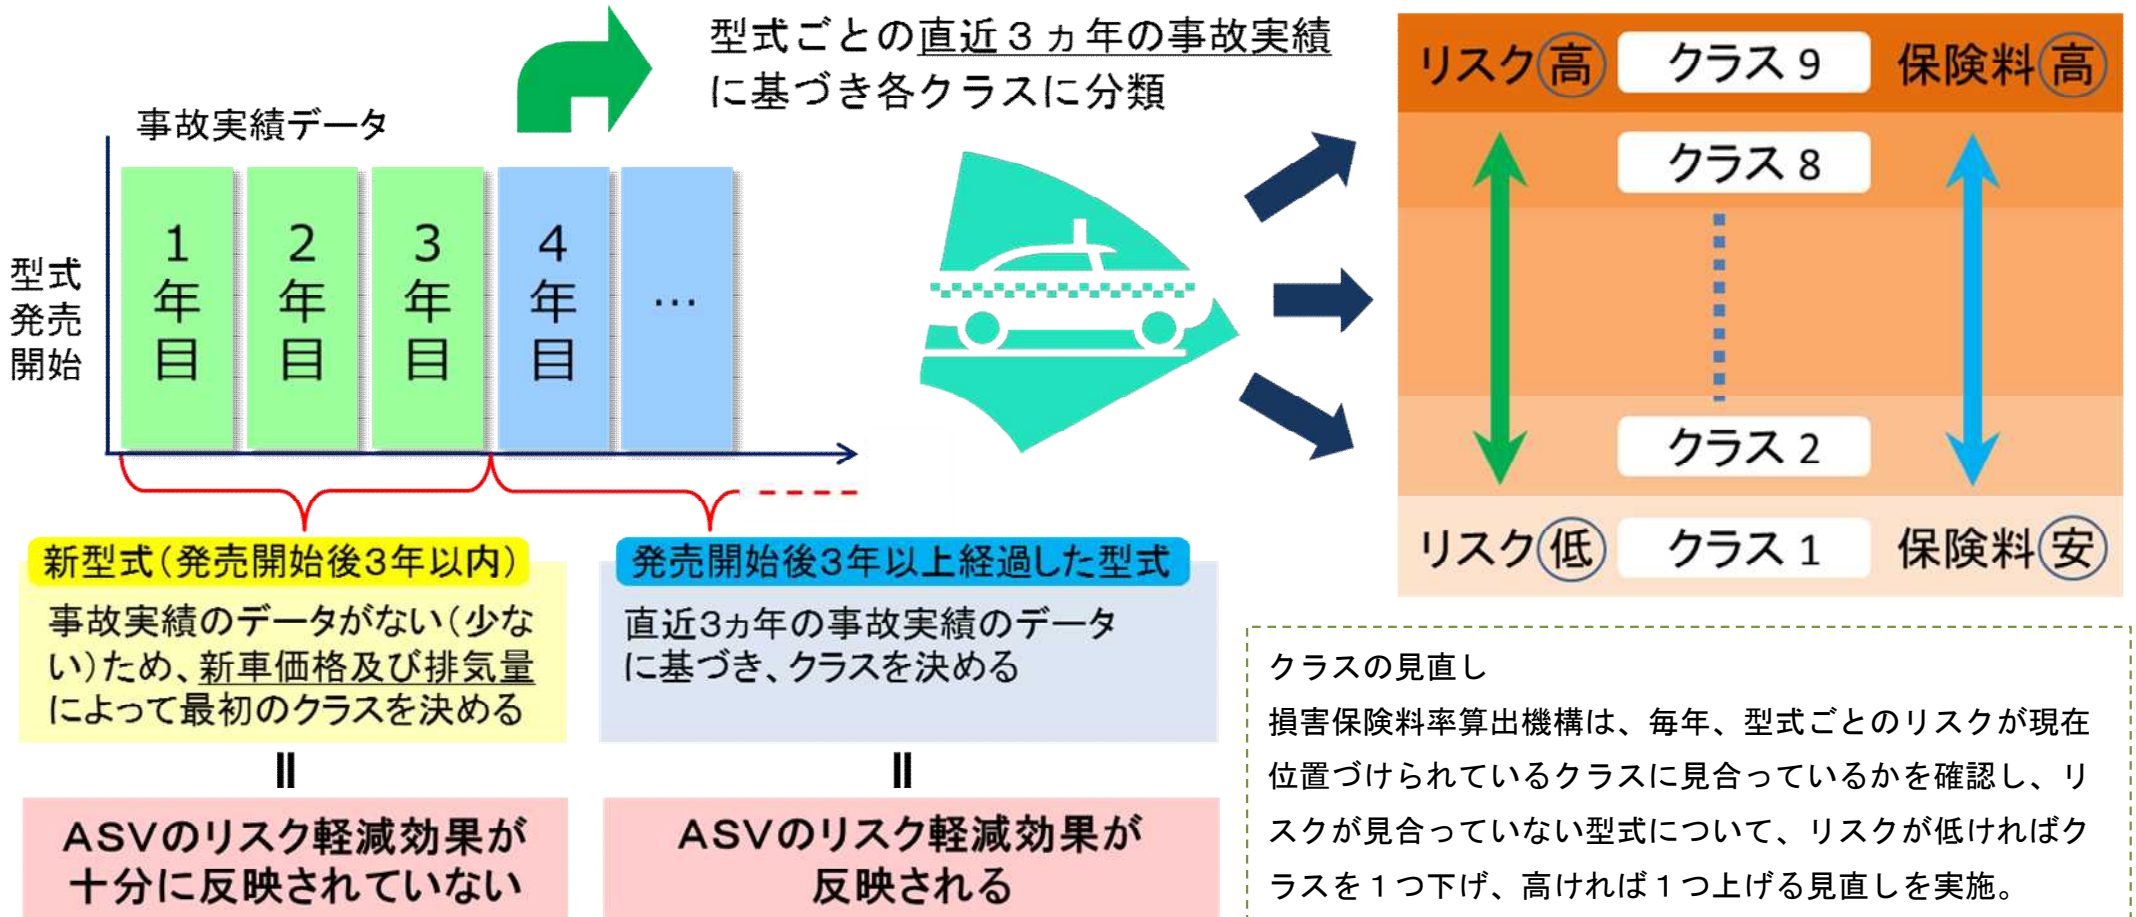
型式ごとの直近３ヵ年の事故実績に基づき各クラスに分類

事故実績データ

型式発売開始

1年目

2年目

3年目

4年目

…

新型式(発売開始後3年以内)

事故実績のデータがない(少ない)ため、新車価格及び排気量によって最初のクラスを決める

‖

ASVのリスク軽減効果が十分に反映されていない

発売開始後3年以上経過した型式

直近3ヵ年の事故実績のデータに基づき、クラスを決める

‖

ASVのリスク軽減効果が反映される

リスク(高)　クラス９　保険料(高)

クラス８

クラス２

リスク(低)　クラス１　保険料(安)

クラスの見直し
損害保険料率算出機構は、毎年、型式ごとのリスクが現在位置づけられているクラスに見合っているかを確認し、リスクが見合っていない型式について、リスクが低ければクラスを１つ下げ、高ければ１つ上げる見直しを実施。